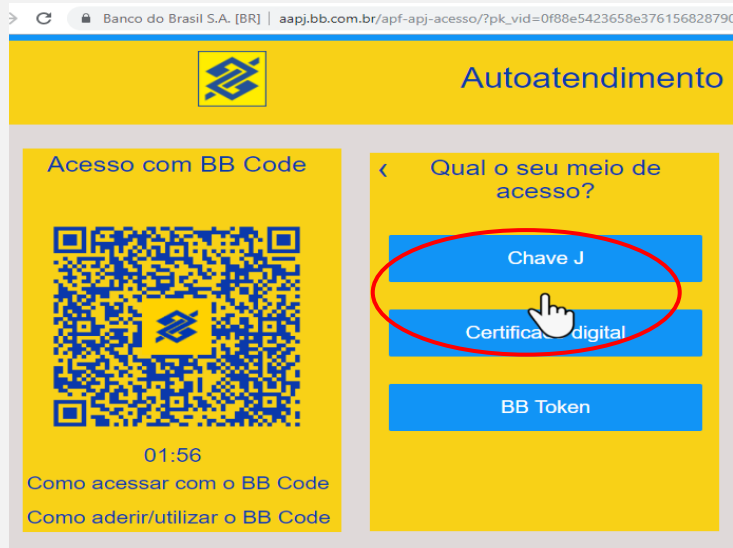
Banco do Brasil S.A. [BR] | aapj.bb.com.br/apf-apj-acesso/?pk_vid=0f88e5423658e376156828790

Autoatendimento

Acesso com BB Code

01:56

Como acessar com o BB Code

Como aderir/utilizar o BB Code

‹ Qual o seu meio de acesso?

Chave J

Certifica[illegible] digital

BB Token